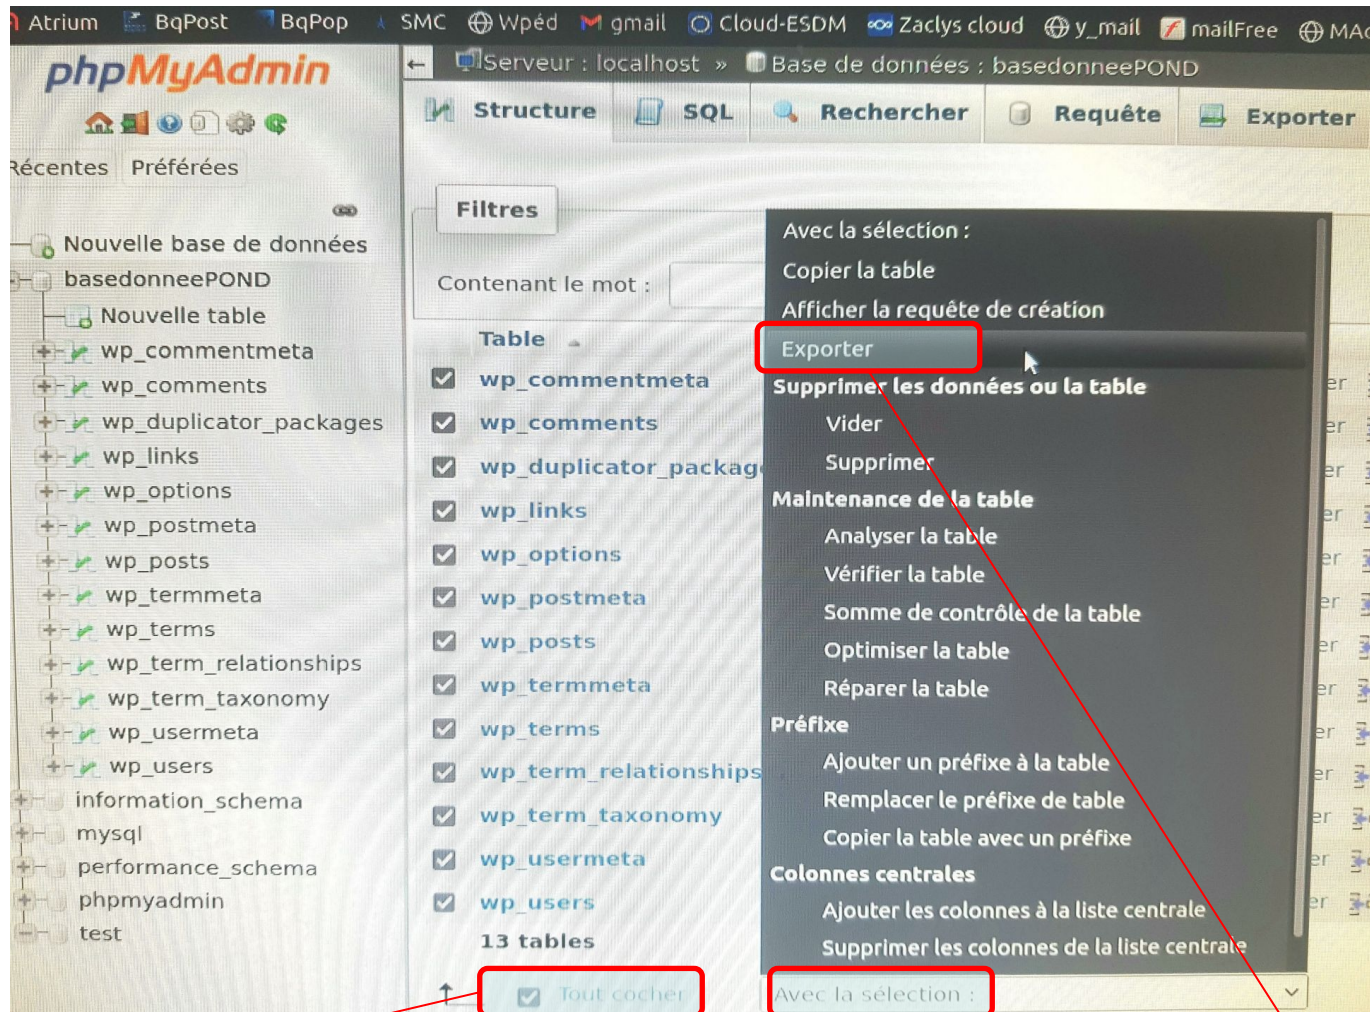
Atrium BqPost BqPop SMC Wpéd gmail Cloud-ESDM Zaclys cloud y_mail mailFree MA

phpMyAdmin

Récentes Préférées

Nouvelle base de données
basedonneePOND
Nouvelle table
wp_commentmeta
wp_comments
wp_duplicator_packages
wp_links
wp_options
wp_postmeta
wp_posts
wp_termmeta
wp_terms
wp_term_relationships
wp_term_taxonomy
wp_usermeta
wp_users
information_schema
mysql
performance_schema
phpmyadmin
test

Serveur : localhost » Base de données : basedonneePOND

Structure SQL Rechercher Requête Exporter

Filtres

Contenant le mot :

Table
wp_commentmeta
wp_comments
wp_duplicator_packag
wp_links
wp_options
wp_postmeta
wp_posts
wp_termmeta
wp_terms
wp_term_relationships
wp_term_taxonomy
wp_usermeta
wp_users
13 tables

Tout cocher

Avec la sélection :
Copier la table
Afficher la requête de création
Exporter
Supprimer les données ou la table
Vider
Supprimer
Maintenance de la table
Analyser la table
Vérifier la table
Somme de contrôle de la table
Optimiser la table
Réparer la table
Préfixe
Ajouter un préfixe à la table
Remplacer le préfixe de table
Copier la table avec un préfixe
Colonnes centrales
Ajouter les colonnes à la liste centrale
Supprimer les colonnes de la liste centrale

Avec la sélection :